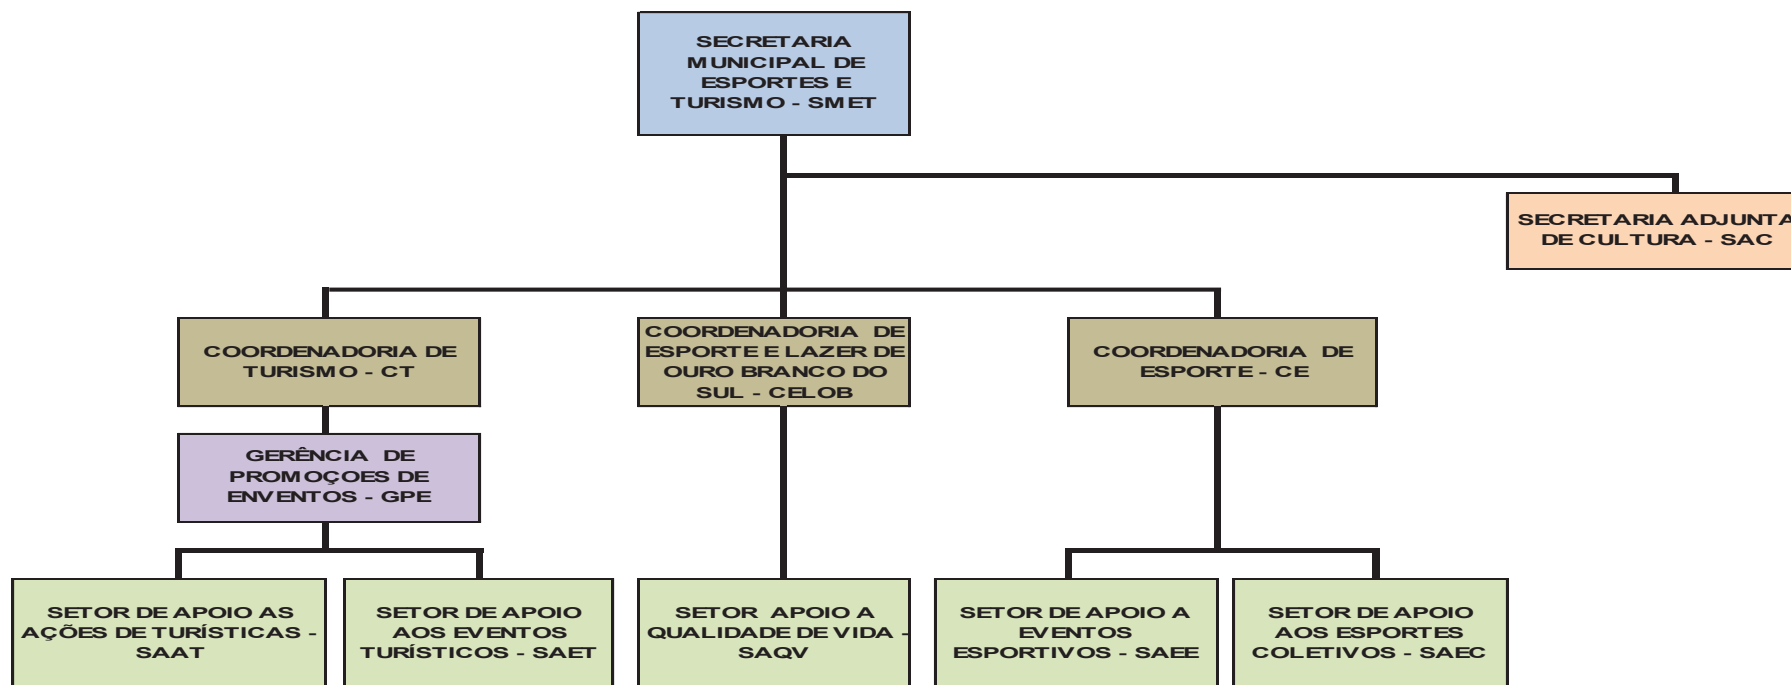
SECRETARIA MUNICIPAL DE ESPORTES E TURISMO - SMET

SECRETARIA ADJUNTA DE CULTURA - SAC

COORDENADORIA DE TURISMO - CT

COORDENADORIA DE ESPORTE E LAZER DE OURO BRANCO DO SUL - CELOB

COORDENADORIA DE ESPORTE - CE

GERÊNCIA DE PROMOÇOES DE ENVENTOS - GPE

SETOR DE APOIO AS AÇÕES DE TURÍSTICAS - SAAT

SETOR DE APOIO AOS EVENTOS TURÍSTICOS - SAET

SETOR APOIO A QUALIDADE DE VIDA - SAQV

SETOR DE APOIO A EVENTOS ESPORTIVOS - SAEE

SETOR DE APOIO AOS ESPORTES COLETIVOS - SAEC